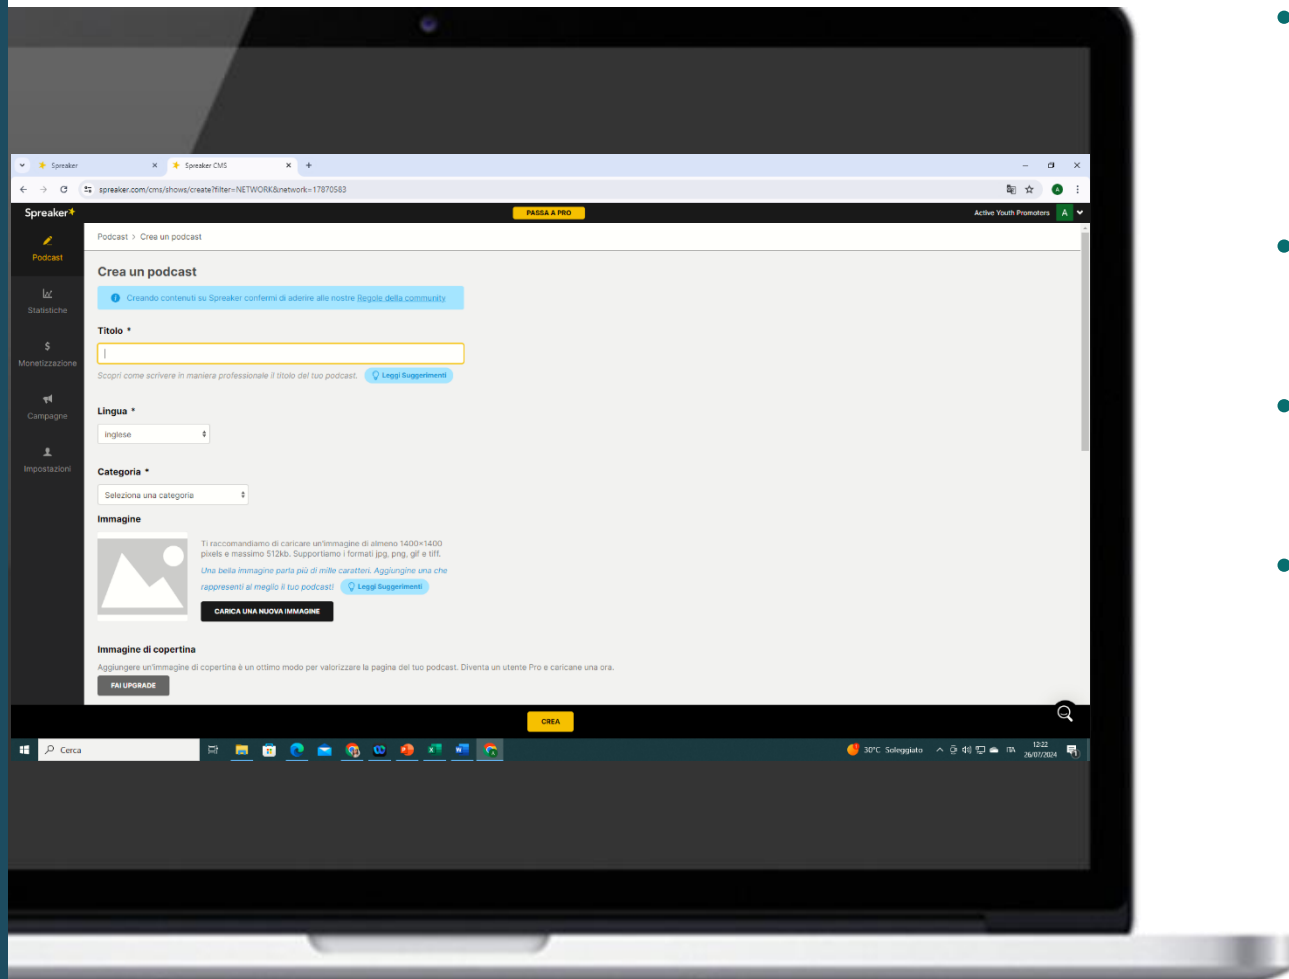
Spreaker
Spreaker CMS
spreaker.com/cms/shows/create?filter=NETWORK&network=17870583

Spreaker
PASSA A PRO
Active Youth Promoters

Podcast
Statistiche
Monetizzazione
Campagne
Impostazioni

Podcast > Crea un podcast

Crea un podcast

Creando contenuti su Spreaker confermi di aderire alle nostre Regole della community

Titolo *

Scopri come scrivere in maniera professionale il titolo del tuo podcast. Leggi Suggerimenti

Lingua *
inglese

Categoria *
Seleziona una categoria

Immagine
Ti raccomandiamo di caricare un'immagine di almeno 1400×1400 pixels e massimo 512kb. Supportiamo i formati jpg, png, gif e tiff.
Una bella immagine parla più di mille caratteri. Aggiungine una che rappresenti al meglio il tuo podcast! Leggi Suggerimenti
CARICA UNA NUOVA IMMAGINE

Immagine di copertina
Aggiungere un'immagine di copertina è un ottimo modo per valorizzare la pagina del tuo podcast. Diventa un utente Pro e caricane una ora.
FAI UPGRADE

CREA

Cerca
30°C Soleggiato
ITA
12:22
26/07/2024